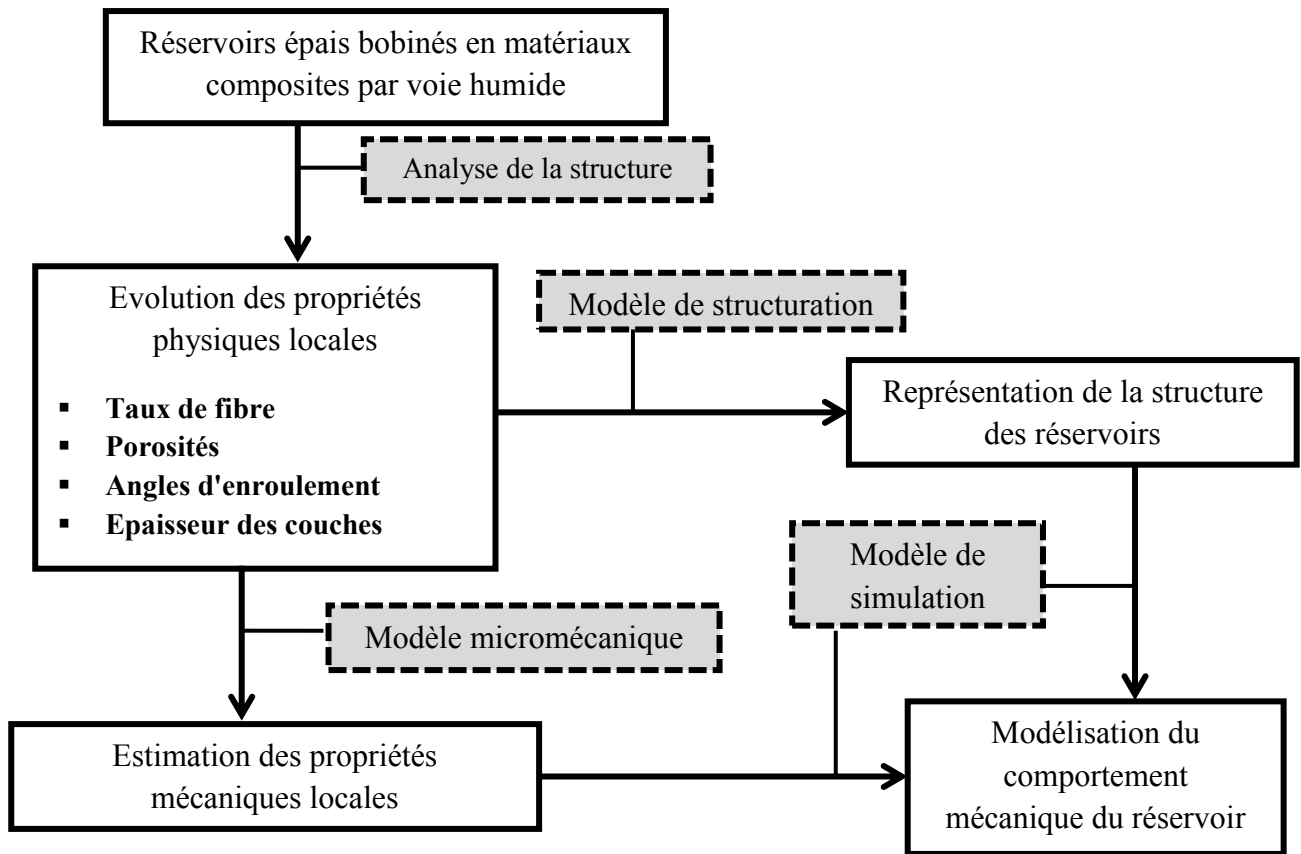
Réservoirs épais bobinés en matériaux composites par voie humide

Analyse de la structure

Evolution des propriétés physiques locales

- Taux de fibre
- Porosités
- Angles d'enroulement
- Epaisseur des couches

Modèle de structuration

Représentation de la structure des réservoirs

Modèle de simulation

Modèle micromécanique

Estimation des propriétés mécaniques locales

Modélisation du comportement mécanique du réservoir